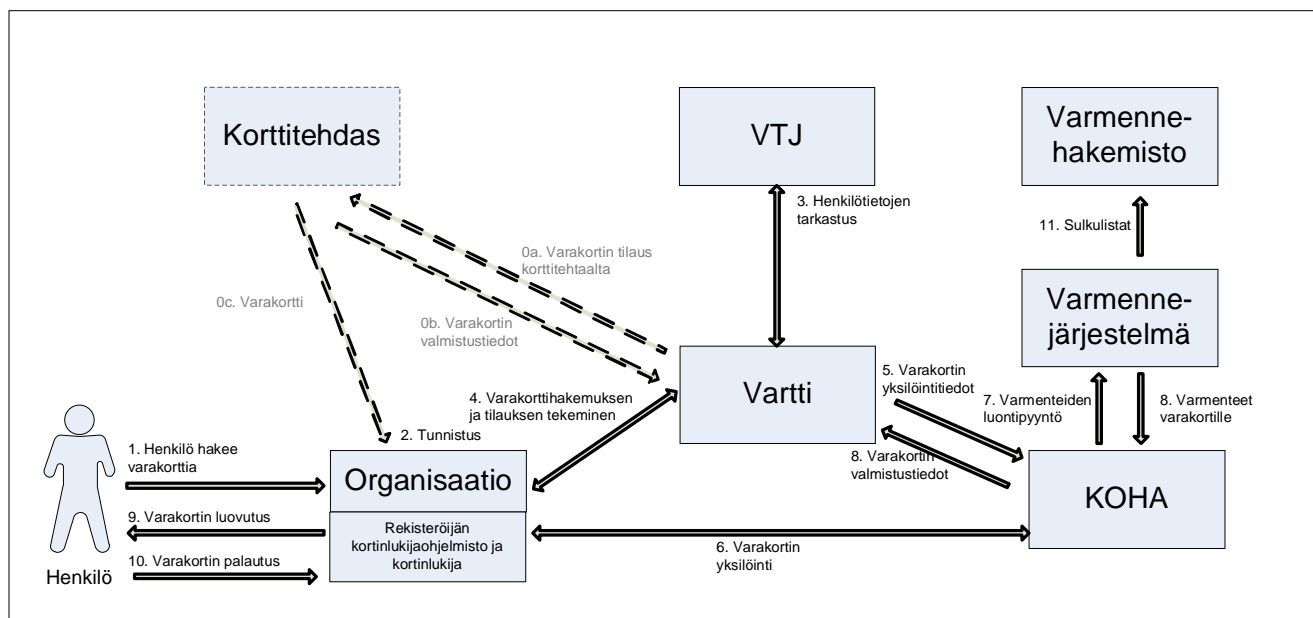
Korttitehdas

VTJ

Varmennehakemisto

3. Henkilötietojen tarkastus

11. Sulkulistat

0a. Varakortin tilaus korttitehtaalta

0c. Varakortti

0b. Varakortin valmistustiedot

Varmennejärjestelmä

Vartti

5. Varakortin yksilöintitiedot

4. Varakorttihakemuksen ja tilauksen tekeminen

7. Varmenteiden luontipyyntö

8. Varmenteet varakortille

2. Tunnistus

1. Henkilö hakee varakorttia

8. Varakortin valmistustiedot

Organisaatio

KOHA

9. Varakortin luovutus

Rekisteröijän kortinlukijaohjelmisto ja kortinlukija

10. Varakortin palautus

6. Varakortin yksilöinti

Henkilö